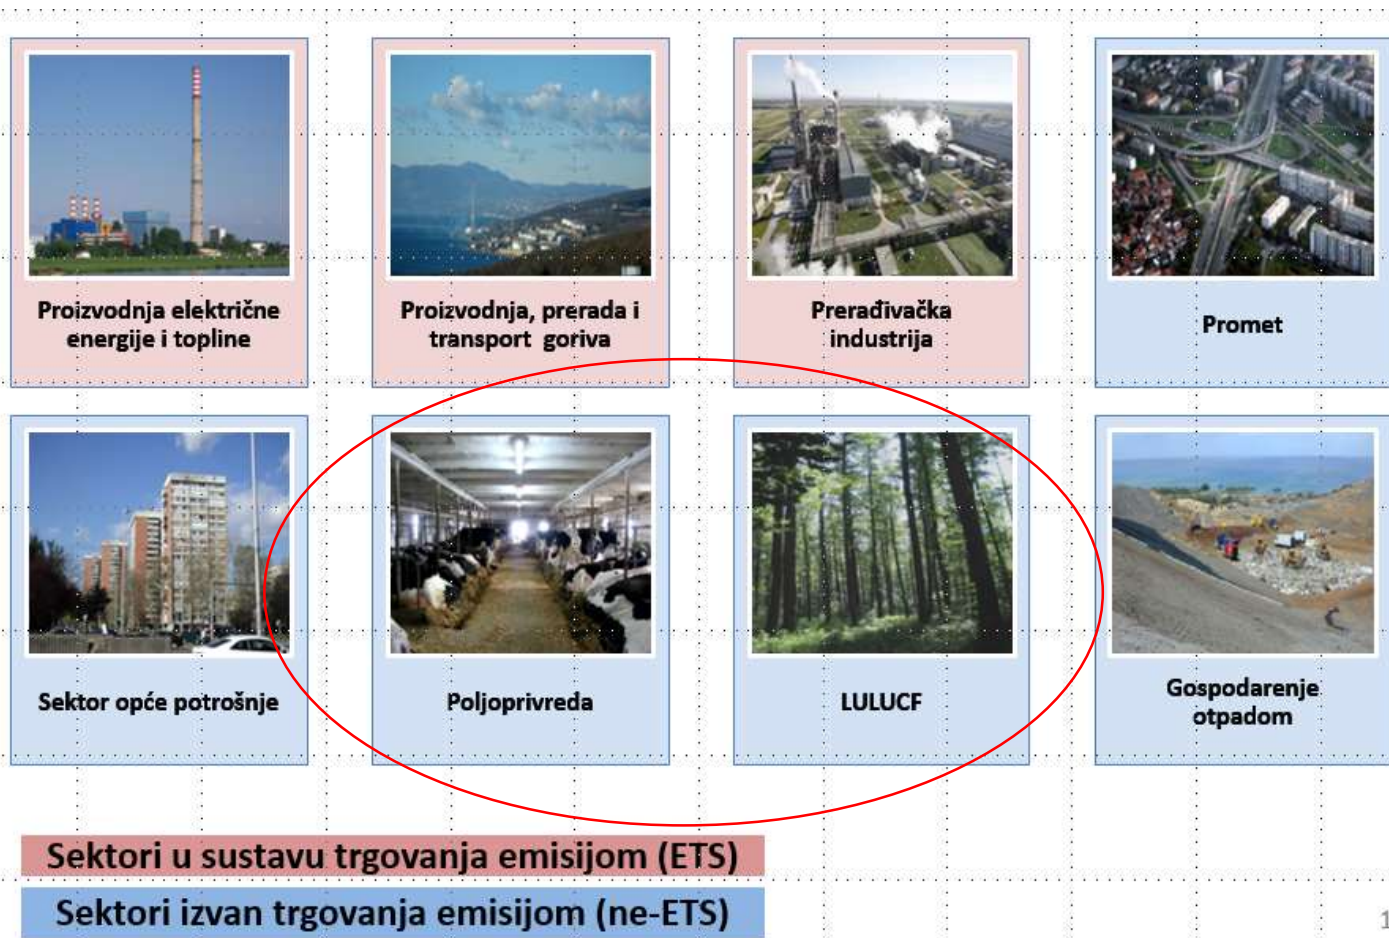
Proizvodnja električne energije i topline

Proizvodnja, prerada i transport goriva

Prerađivačka industrija

Promet

Sektor opće potrošnje

Poljoprivreda

LULUCF

Gospodarenje otpadom

Sektori u sustavu trgovanja emisijom (ETS)

Sektori izvan trgovanja emisijom (ne-ETS)

1